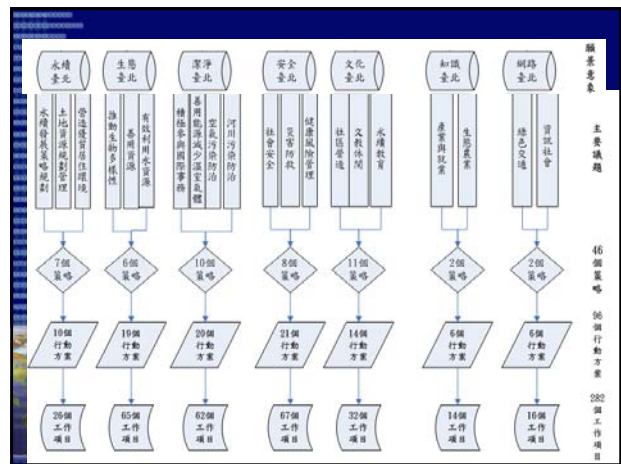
永續臺北

生態臺北

潔淨臺北

安全臺北

文化臺北

知識臺北

網路臺北

願景意象

永續發展策略規劃

土地資源規劃管理

營造優質居住環境

推動生物多樣性

善用資源

有效利用水資源

積極參與國際事務

善用能源減少溫室氣體

空氣污染防治

河川污染防治

社會安全

災害防救

健康風險管理

社區營造

文教休閒

永續教育

產業與就業

生態農業

綠色交通

資訊社會

主要議題

7個策略

6個策略

10個策略

8個策略

11個策略

2個策略

2個策略

46個策略

10個行動方案

19個行動方案

20個行動方案

21個行動方案

14個行動方案

6個行動方案

6個行動方案

96個行動方案

26個工作項目

65個工作項目

62個工作項目

67個工作項目

32個工作項目

14個工作項目

16個工作項目

282個工作項目